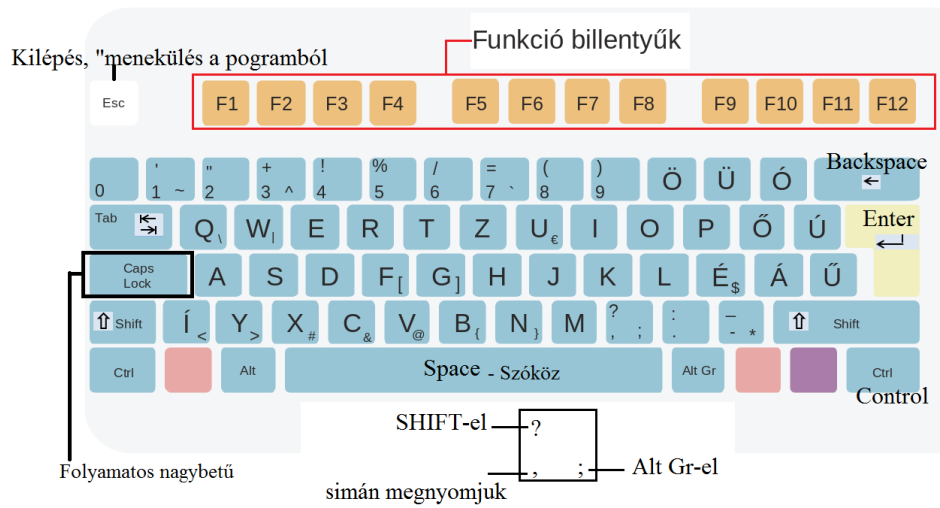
Funkció billentyűk

Kilépés, "menekülés a pogramból

Esc

F1 F2 F3 F4 F5 F6 F7 F8 F9 F10 F11 F12

0 ' 1 ~ " 2 + 3 ^ ! 4 % 5 / 6 = 7 ` ( 8 ) 9 Ö Ü Ó Backspace

Tab Q \ W | E R T Z U € I O P Ő Ú Enter

Caps Lock A S D F [ G ] H J K L É $ Á Ű

Shift Í < Y > X # C & V @ B { N } M ? , ; : . – - * Shift

Ctrl Alt Space - Szóköz Alt Gr Ctrl

Control

SHIFT-el ?

, ; Alt Gr-el

simán megnyomjuk

Folyamatos nagybetű